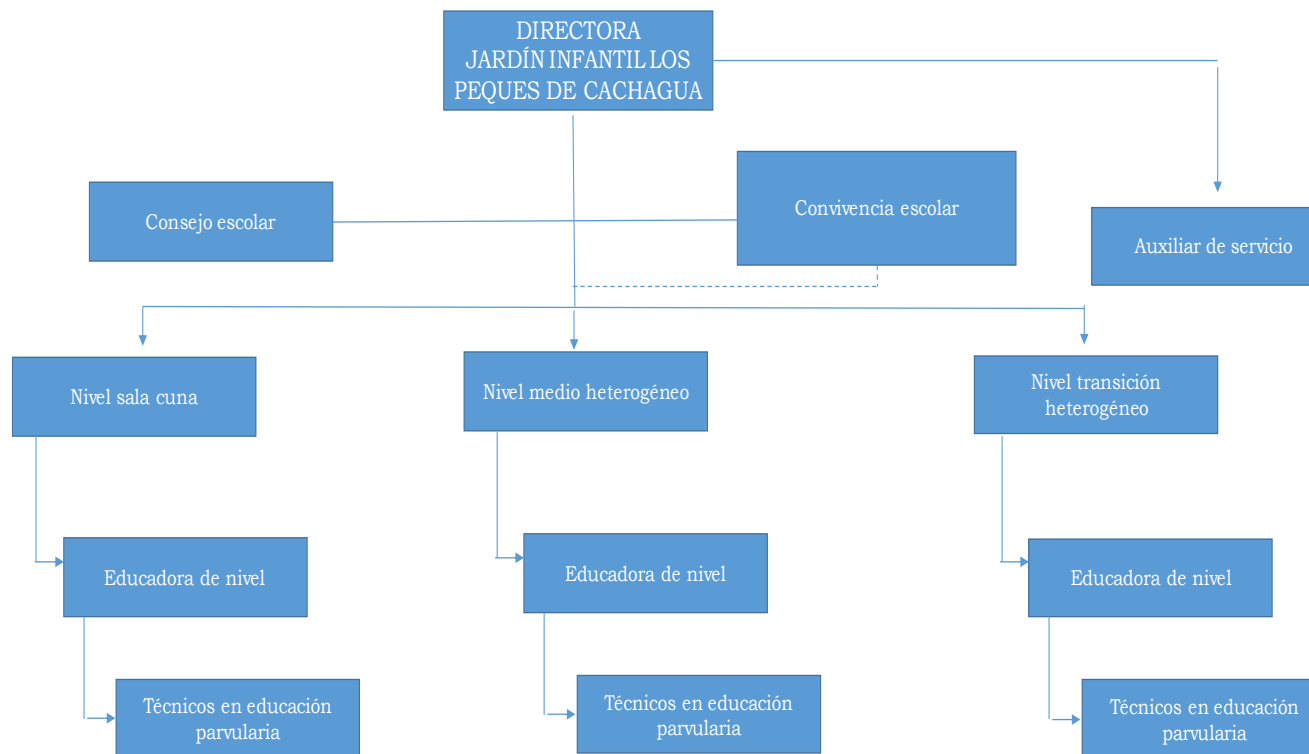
DIRECTORA
JARDÍN INFANTIL LOS PEQUES DE CACHAGUA

Consejo escolar

Convivencia escolar

Auxiliar de servicio

Nivel sala cuna

Nivel medio heterogéneo

Nivel transición heterogéneo

Educadora de nivel

Educadora de nivel

Educadora de nivel

Técnicos en educación parvularia

Técnicos en educación parvularia

Técnicos en educación parvularia